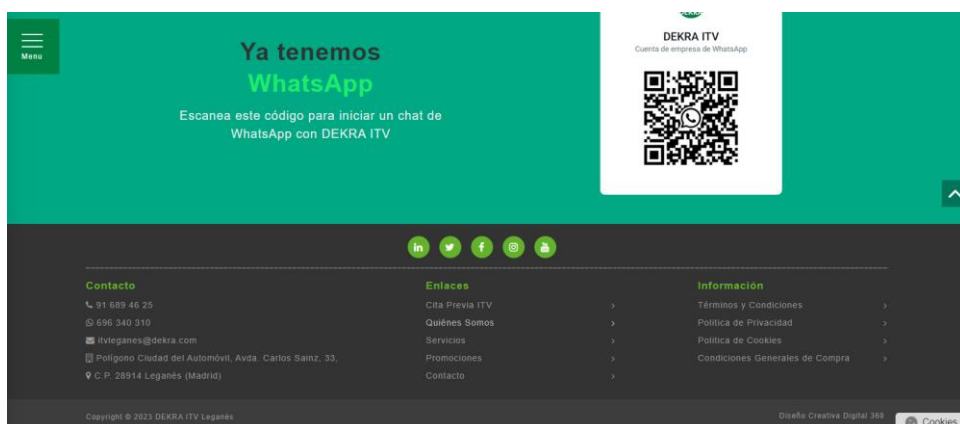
Menu

Ya tenemos
WhatsApp

Escanea este código para iniciar un chat de WhatsApp con DEKRA ITV

DEKRA ITV
Cuenta de empresa de WhatsApp

Contacto
91 689 46 25
696 340 310
itvleganes@dekra.com
Polígono Ciudad del Automóvil, Avda. Carlos Sainz, 33,
C.P. 28914 Leganés (Madrid)

Enlaces
Cita Previa ITV
Quiénes Somos
Servicios
Promociones
Contacto

Información
Términos y Condiciones
Política de Privacidad
Política de Cookies
Condiciones Generales de Compra

Copyright © 2023 DEKRA ITV Leganés

Diseño Creativa Digital 360

Cookies